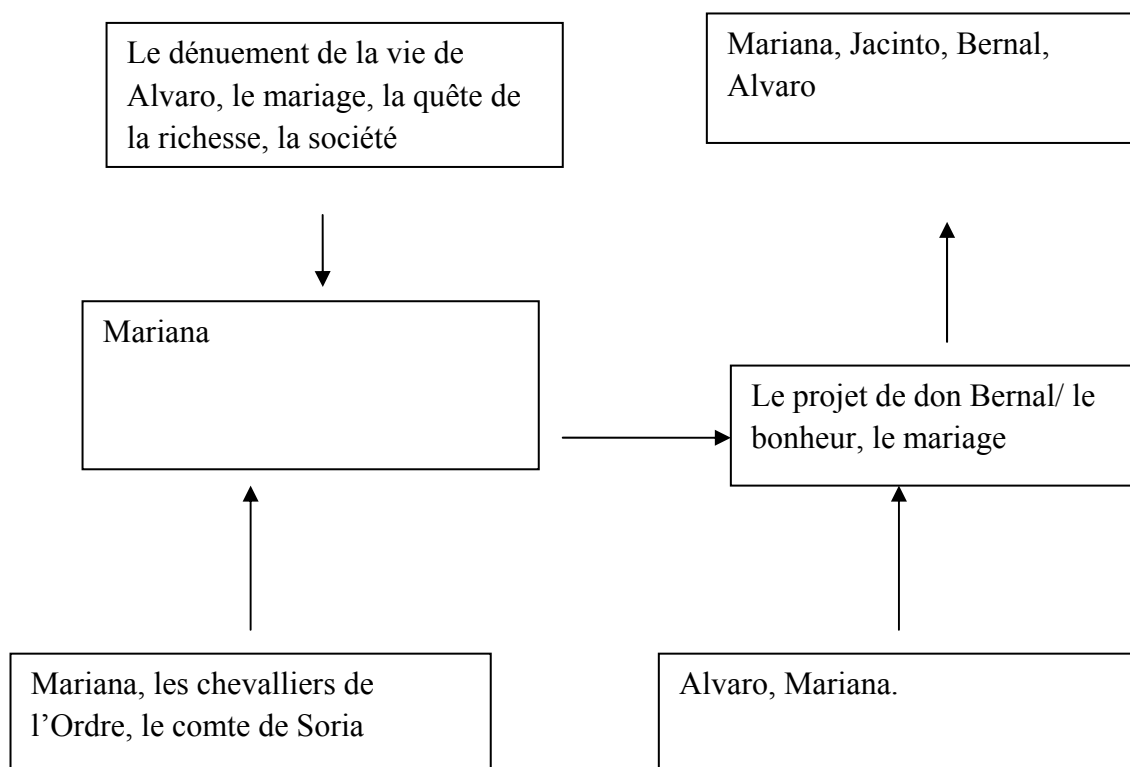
Le dénuement de la vie de Alvaro, le mariage, la quête de la richesse, la société

Mariana, Jacinto, Bernal, Alvaro

Mariana

Le projet de don Bernal/ le bonheur, le mariage

Mariana, les chevalliers de l'Ordre, le comte de Soria

Alvaro, Mariana.